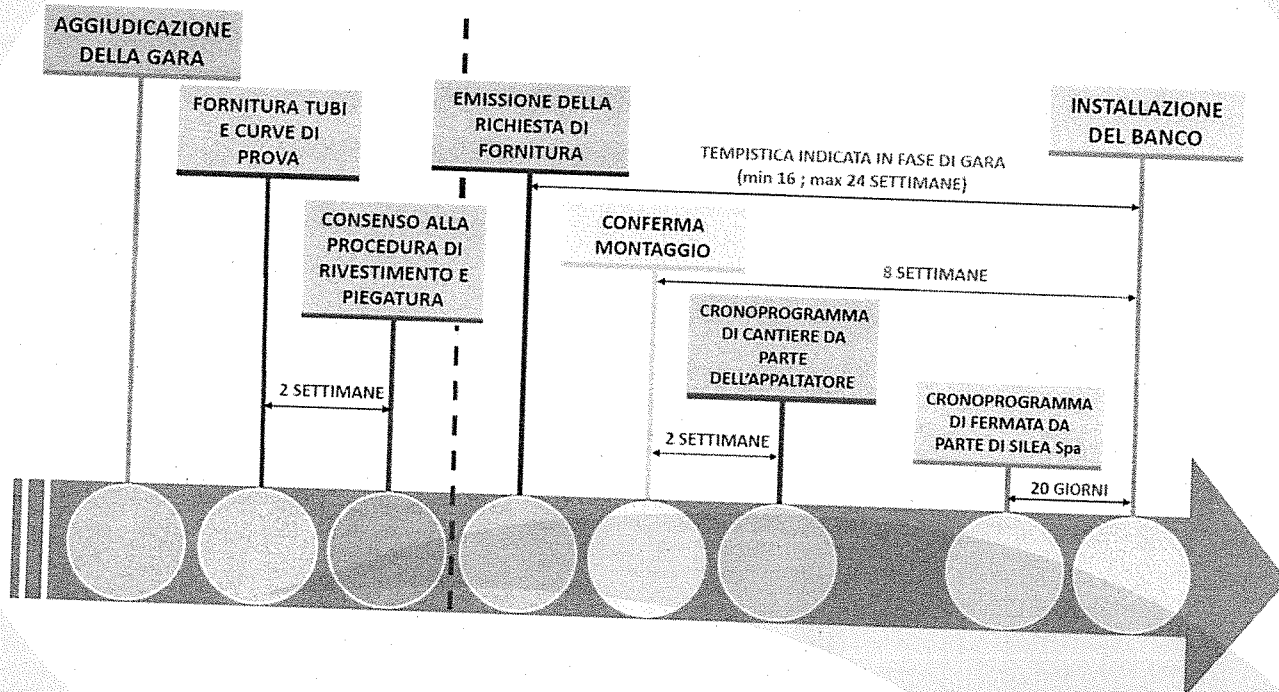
AGGIUDICAZIONE DELLA GARA

FORNITURA TUBI E CURVE DI PROVA

EMISSIONE DELLA RICHIESTA DI FORNITURA

INSTALLAZIONE DEL BANCO

TEMPISTICA INDICATA IN FASE DI GARA (min 16 ; max 24 SETTIMANE)

CONSENSO ALLA PROCEDURA DI RIVESTIMENTO E PIEGATURA

CONFERMA MONTAGGIO

8 SETTIMANE

CRONOPROGRAMMA DI CANTIERE DA PARTE DELL'APPALTATORE

2 SETTIMANE

CRONOPROGRAMMA DI FERMATA DA PARTE DI SILEA Spa

2 SETTIMANE

20 GIORNI